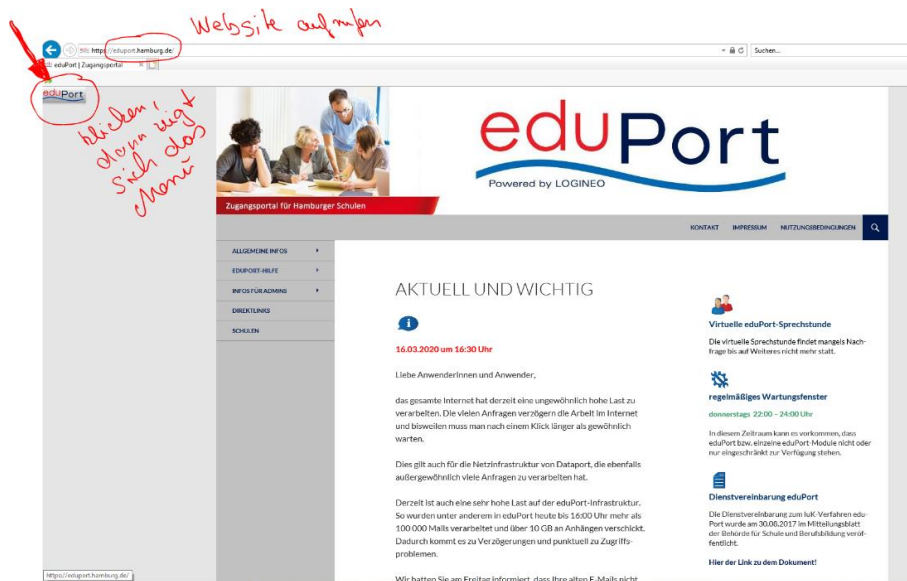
Website aufrufen

https://eduport.hamburg.de/

Suchen...

eduPort | Zugangsportal

eduPort

klicken! dann zeigt sich das Menü

eduPort

Powered by LOGINEO

Zugangsportal für Hamburger Schulen

KONTAKT IMPRESSUM NUTZUNGSBEDINGUNGEN

ALLGEMEINE INFOS

EDUPORT-HILFE

INFOS FÜR ADMINS

DIREKTLINKS

SCHULEN

AKTUELL UND WICHTIG

16.03.2020 um 16:30 Uhr

Liebe Anwenderinnen und Anwender,

das gesamte Internet hat derzeit eine ungewöhnlich hohe Last zu verarbeiten. Die vielen Anfragen verzögern die Arbeit im Internet und bisweilen muss man nach einem Klick länger als gewöhnlich warten.

Dies gilt auch für die Netzinfrastruktur von Dataport, die ebenfalls außergewöhnlich viele Anfragen zu verarbeiten hat.

Derzeit ist auch eine sehr hohe Last auf der eduPort-Infrastruktur. So wurden unter anderem in eduPort heute bis 16:00 Uhr mehr als 100 000 Mails verarbeitet und über 10 GB an Anhängen verschickt. Dadurch kommt es zu Verzögerungen und punktuell zu Zugriffsproblemen.

Wir hatten Sie am Freitag informiert, dass Ihre alten E-Mails nicht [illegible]

Virtuelle eduPort-Sprechstunde

Die virtuelle Sprechstunde findet mangels Nachfrage bis auf Weiteres nicht mehr statt.

regelmäßiges Wartungsfenster

donnerstags 22:00 – 24:00 Uhr

In diesem Zeitraum kann es vorkommen, dass eduPort bzw. einzelne eduPort-Module nicht oder nur eingeschränkt zur Verfügung stehen.

Dienstvereinbarung eduPort

Die Dienstvereinbarung zum IuK-Verfahren eduPort wurde am 30.08.2017 im Mitteilungsblatt der Behörde für Schule und Berufsbildung veröffentlicht.

Hier der Link zu dem Dokument!

https://eduport.hamburg.de/